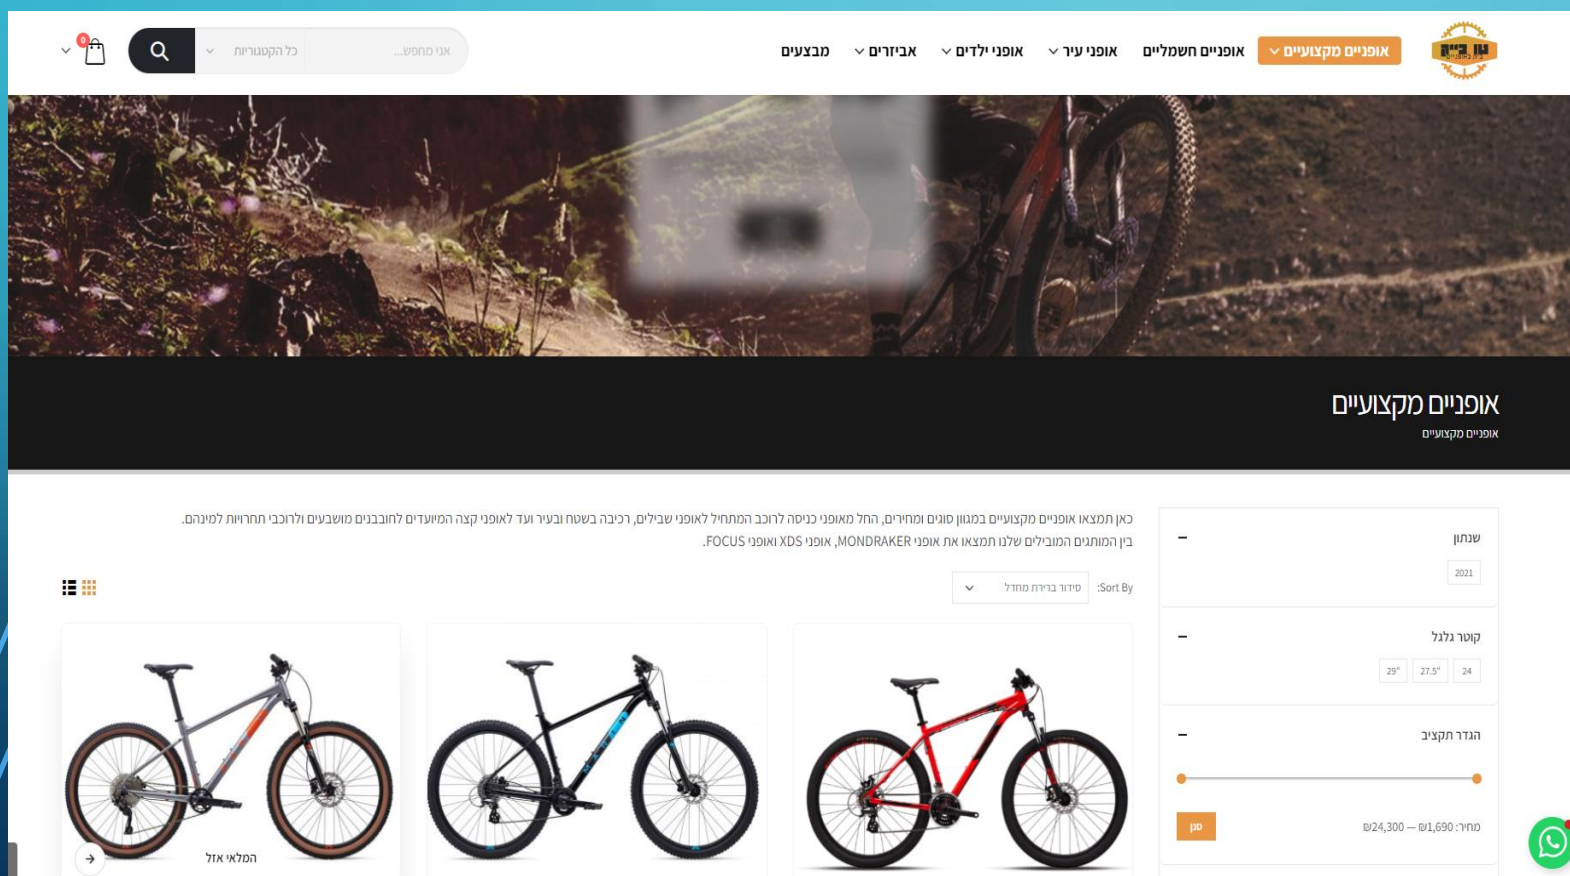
אופניים מקצועיים
אופניים חשמליים
אופני עיר
אופני ילדים
אביזרים
מבצעים

אני מחפש...
כל הקטגוריות
0

אופניים מקצועיים
אופניים מקצועיים

שנתון
2021

קוטר גלגל
24
27.5"
29"

הגדר תקציב
מחיר: ₪1,690 — ₪24,300
סנן

כאן תמצאו אופניים מקצועיים במגוון סוגים ומחירים, החל מאופני כניסה לרוכב המתחיל לאופני שבילים, רכיבה בשטח ובעיר ועד לאופני קצה המיועדים לחובבנים מושבעים ולרוכבי תחרויות למינהם.
בין המותגים המובילים שלנו תמצאו את אופני MONDRAKER, אופני XDS ואופני FOCUS.

Sort By:
סידור ברירת מחדל

המלאי אזל